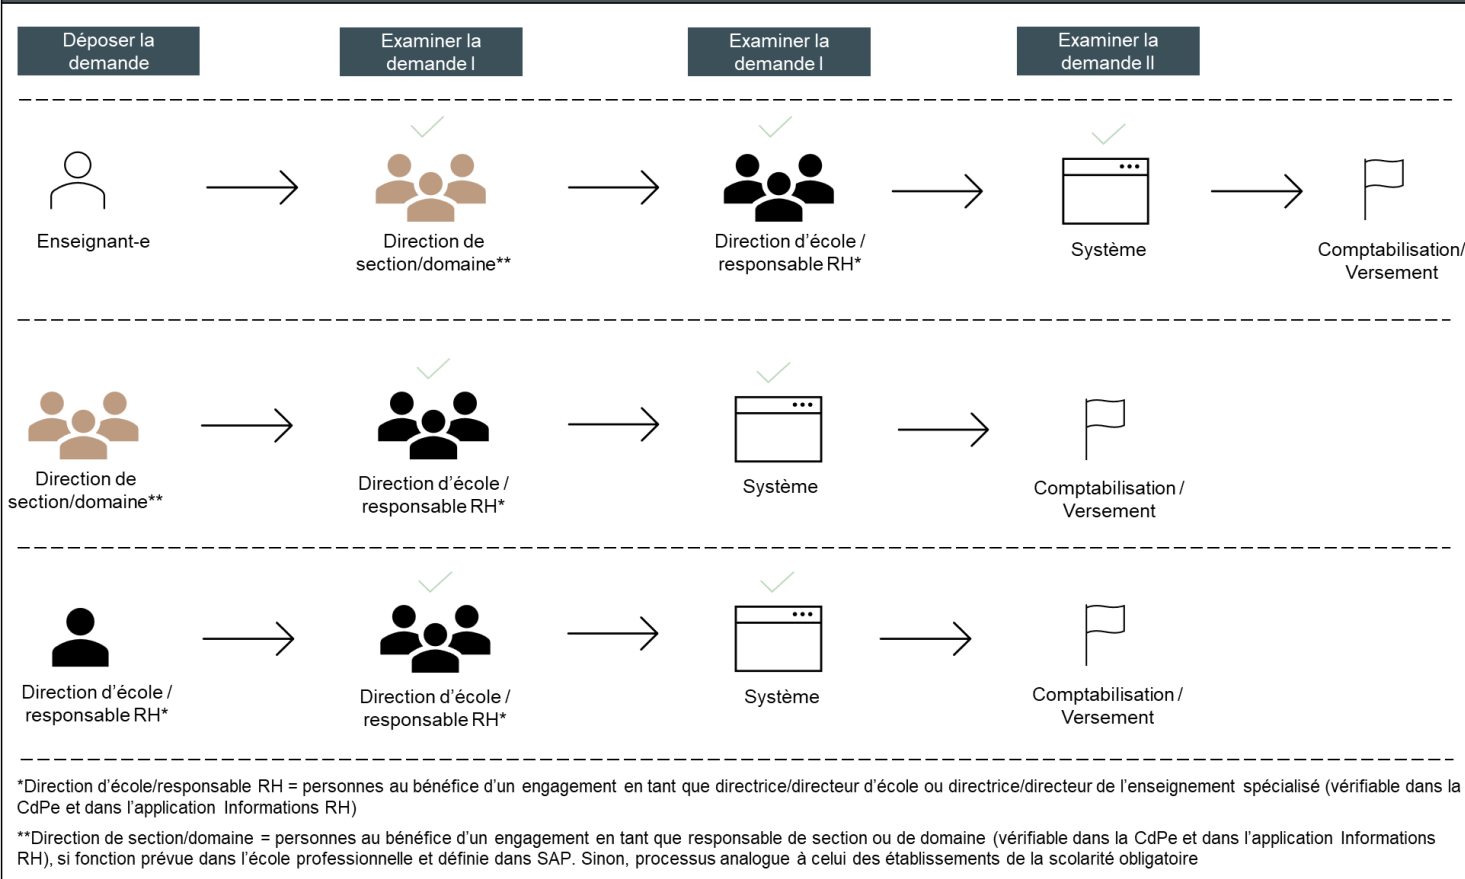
Déposer la demande

Examiner la demande I

Examiner la demande I

Examiner la demande II

Enseignant-e

Direction de section/domaine**

Direction d'école / responsable RH*

Système

Comptabilisation/ Versement

Direction de section/domaine**

Direction d'école / responsable RH*

Système

Comptabilisation / Versement

Direction d'école / responsable RH*

Direction d'école / responsable RH*

Système

Comptabilisation / Versement

*Direction d'école/responsable RH = personnes au bénéfice d'un engagement en tant que directrice/directeur d'école ou directrice/directeur de l'enseignement spécialisé (vérifiable dans la CdPe et dans l'application Informations RH)

**Direction de section/domaine = personnes au bénéfice d'un engagement en tant que responsable de section ou de domaine (vérifiable dans la CdPe et dans l'application Informations RH), si fonction prévue dans l'école professionnelle et définie dans SAP. Sinon, processus analogue à celui des établissements de la scolarité obligatoire